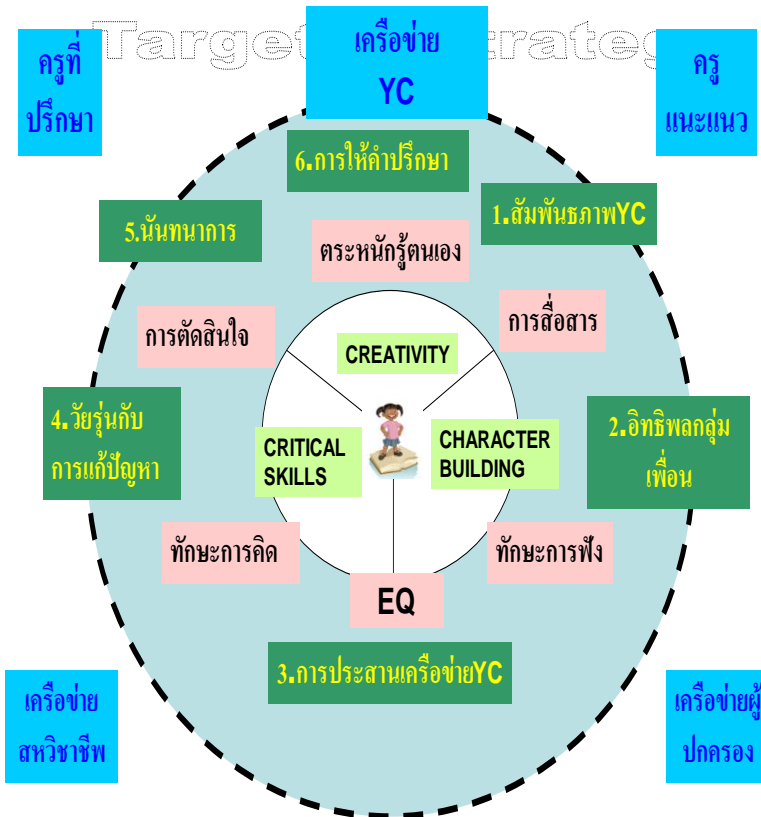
Target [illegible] trateg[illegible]

ครูที่ปรึกษา

เครือข่าย YC

ครูแนะแนว

6.การให้คำปรึกษา

5.นันทนาการ

1.สัมพันธภาพYC

ตระหนักรู้ตนเอง

การตัดสินใจ

การสื่อสาร

CREATIVITY

4.วัยรุ่นกับการแก้ปัญหา

CRITICAL SKILLS

CHARACTER BUILDING

2.อิทธิพลกลุ่มเพื่อน

ทักษะการคิด

ทักษะการฟัง

EQ

3.การประสานเครือข่ายYC

เครือข่ายสหวิชาชีพ

เครือข่ายผู้ปกครอง